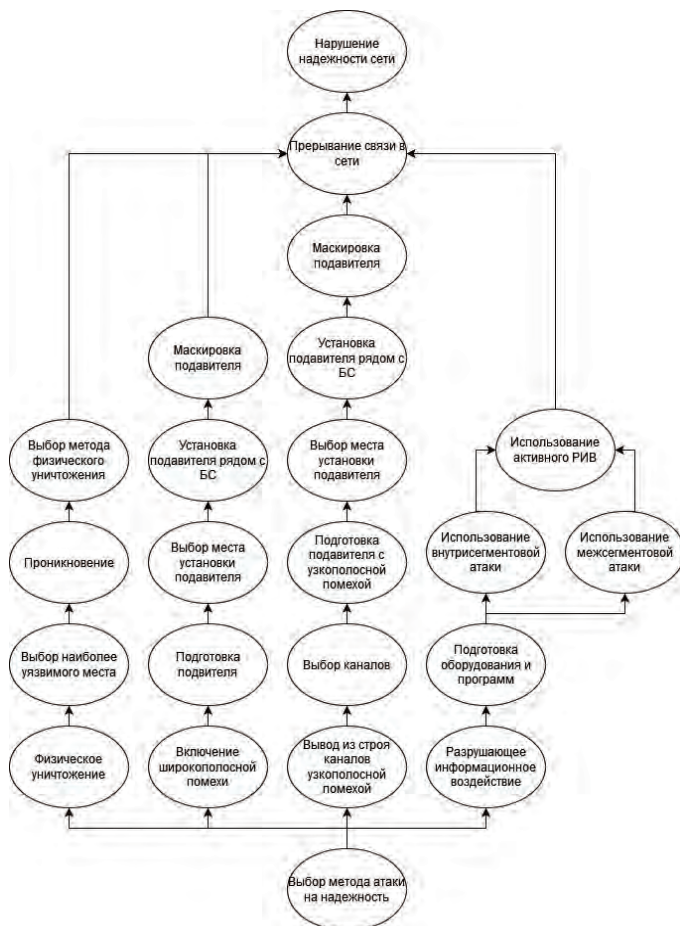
Нарушение надежности сети

Прерывание связи в сети

Маскировка подавителя

Установка подавителя рядом с БС

Маскировка подавителя

Выбор места установки подавителя

Использование активного РИВ

Выбор метода физического уничтожения

Установка подавителя рядом с БС

Подготовка подавителя с узкополосной помехой

Использование внутрисегментовой атаки

Использование межсегментовой атаки

Проникновение

Выбор места установки подавителя

Подготовка оборудования и программ

Выбор наиболее уязвимого места

Подготовка подавителя

Выбор каналов

Физическое уничтожение

Включение широкополосной помехи

Вывод из строя каналов узкополосной помехой

Разрушающее информационное воздействие

Выбор метода атаки на надежность